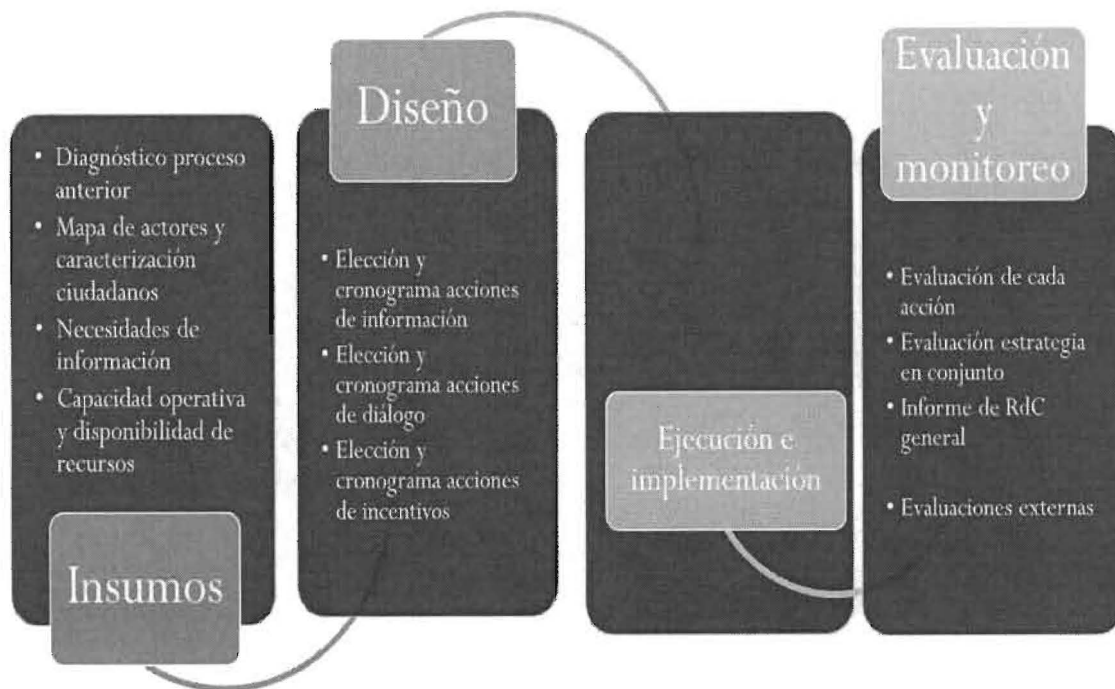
• Diagnóstico proceso anterior
• Mapa de actores y caracterización ciudadanos
• Necesidades de información
• Capacidad operativa y disponibilidad de recursos

Insumos

Diseño

• Elección y cronograma acciones de información
• Elección y cronograma acciones de diálogo
• Elección y cronograma acciones de incentivos

Ejecución e implementación

Evaluación y monitoreo

• Evaluación de cada acción
• Evaluación estrategia en conjunto
• Informe de RdC general
• Evaluaciones externas